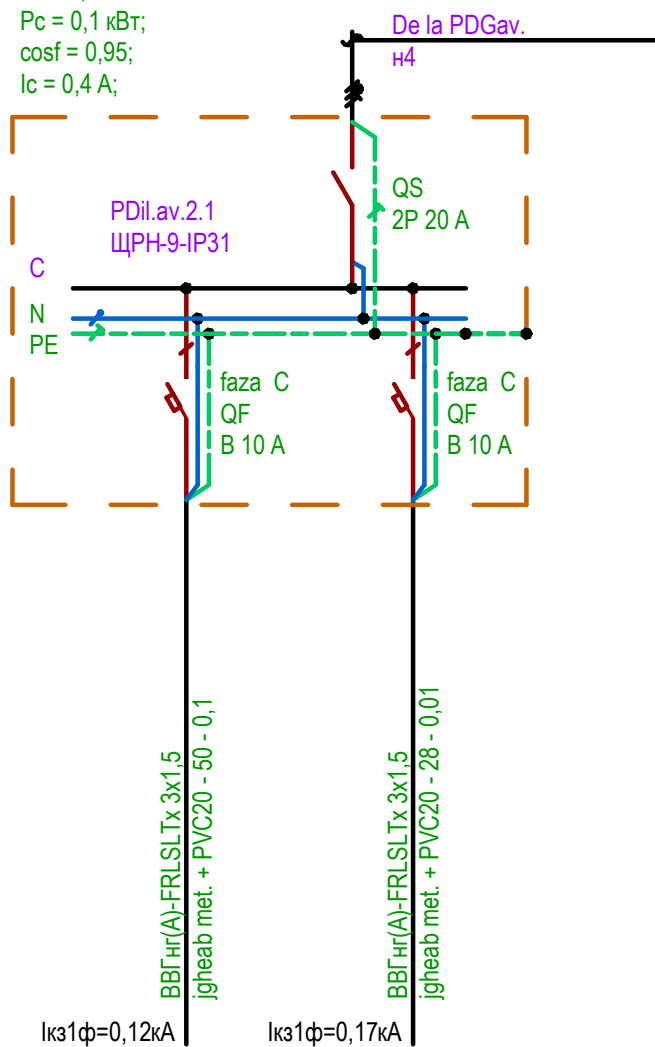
Pc = 0,1 кВт;
cosf = 0,95;
Ic = 0,4 A;

De la PDGav.
н4

QS
2P 20 A

PDil.av.2.1
ЩРН-9-IP31

C
N
PE

faza C
QF
B 10 A

faza C
QF
B 10 A

ВВГнг(А)-FRLSLTx 3x1,5
jgheab met. + PVC20 - 50 - 0,1

ВВГнг(А)-FRLSLTx 3x1,5
jgheab met. + PVC20 - 28 - 0,01

Iкз1ф=0,12кА

Iкз1ф=0,17кА